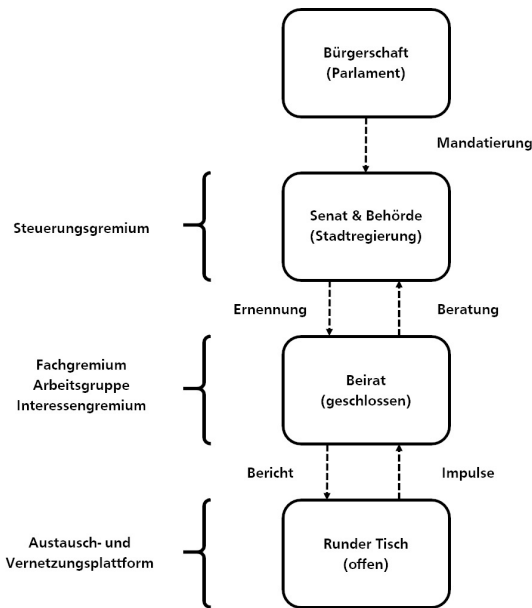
Bürgerschaft
(Parlament)

Mandatierung

Steuerungsgremium

Senat & Behörde
(Stadtregierung)

Ernennung

Beratung

Fachgremium
Arbeitsgruppe
Interessengremium

Beirat
(geschlossen)

Bericht

Impulse

Austausch- und
Vernetzungsplattform

Runder Tisch
(offen)